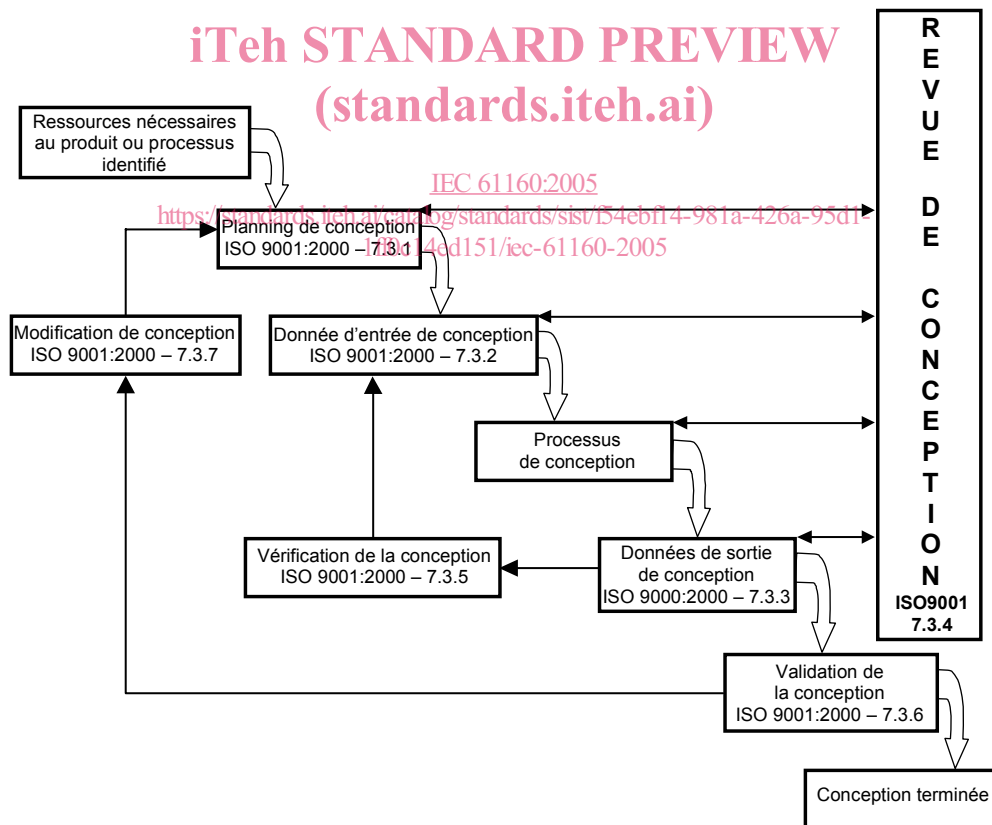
iTeh STANDARD PREVIEW
(standards.iteh.ai)

Ressources nécessaires au produit ou processus identifié

IEC 61160:2005
https://standards.iteh.ai/catalog/standards/sist/f54ebf14-981a-426a-95d1-b8b14ed151/iec-61160-2005

Planning de conception
ISO 9001:2000 – 7.3.1

Modification de conception
ISO 9001:2000 – 7.3.7

Donnée d'entrée de conception
ISO 9001:2000 – 7.3.2

Processus de conception

Vérification de la conception
ISO 9001:2000 – 7.3.5

Données de sortie de conception
ISO 9000:2000 – 7.3.3

Validation de la conception
ISO 9001:2000 – 7.3.6

Conception terminée

R E V U E D E C O N C E P T I O N
ISO9001
7.3.4